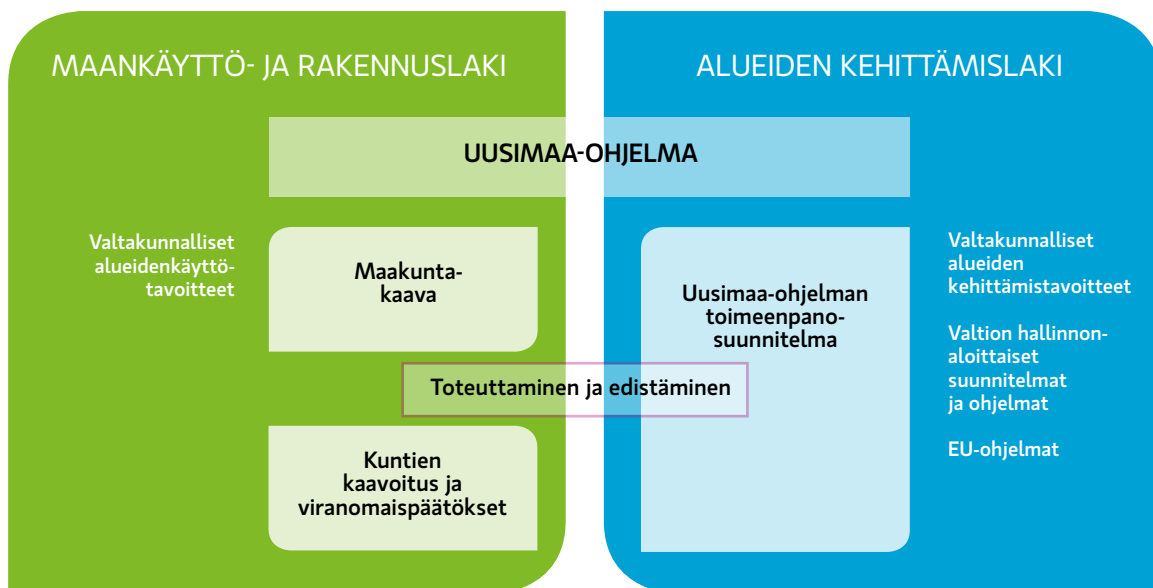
MAANKÄYTTÖ- JA RAKENNUSLAKI

ALUEIDEN KEHITTÄMISLAKI

UUSIMAA-OHJELMA

Valtakunnalliset alueidenkäyttötavoitteet

Maakuntakaava

Uusimaa-ohjelman toimeenpanosuunnitelma

Valtakunnalliset alueiden kehittämistavoitteet

Valtion hallinnonaloittaiset suunnitelmat ja ohjelmat

EU-ohjelmat

Toteuttaminen ja edistäminen

Kuntien kaavoitus ja viranomaispäätökset